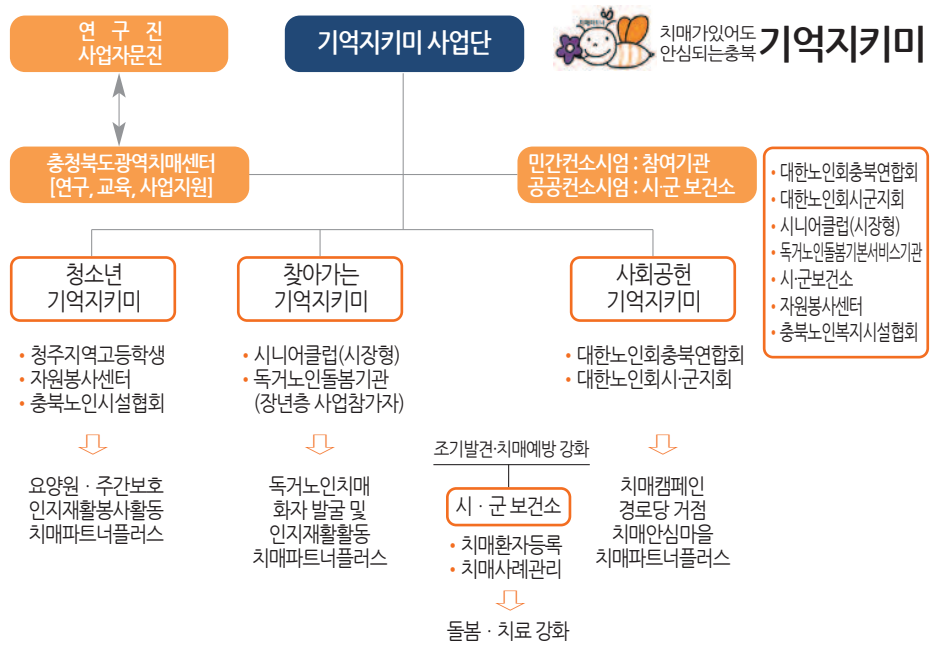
연 구 진
사업자문진

기억지키미 사업단

치매가있어도
안심되는충북 기억지키미

충청북도광역치매센터
[연구, 교육, 사업지원]

민간컨소시엄 : 참여기관
공공컨소시엄 : 시·군 보건소

• 대한노인회충북연합회
• 대한노인회시군지회
• 시니어클럽(시장형)
• 독거노인돌봄기본서비스기관
• 시·군보건소
• 자원봉사센터
• 충북노인복지시설협회

청소년
기억지키미

• 청주지역고등학생
• 자원봉사센터
• 충북노인시설협회

요양원 · 주간보호
인지재활봉사활동
치매파트너플러스

찾아가는
기억지키미

• 시니어클럽(시장형)
• 독거노인돌봄기관
(장년층 사업참가자)

독거노인치매
화자 발굴 및
인지재활활동
치매파트너플러스

조기발견·치매예방 강화

시 · 군 보건소

• 치매환자등록
• 치매사례관리

돌봄 · 치료 강화

사회공헌
기억지키미

• 대한노인회충북연합회
• 대한노인회시·군지회

치매캠페인
경로당 거점
치매안심마을
치매파트너플러스